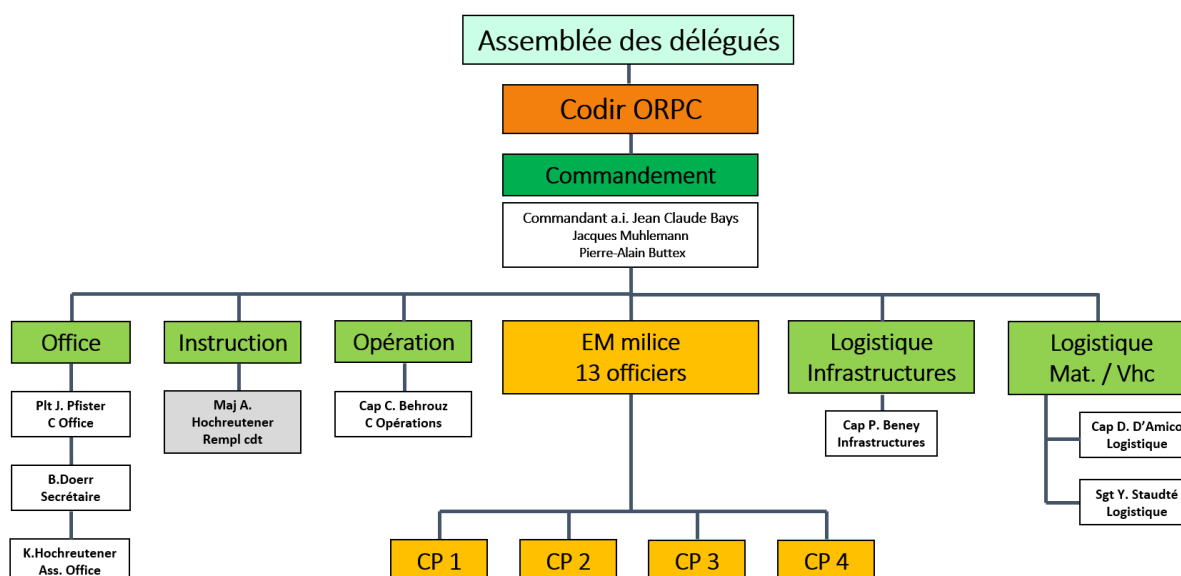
Assemblée des délégués

Codir ORPC

Commandement

Commandant a.i. Jean Claude Bays
Jacques Muhlemann
Pierre-Alain Buttex

Office

Plt J. Pfister
C Office

B.Doerr
Secrétaire

K.Hochreutener
Ass. Office

Instruction

Maj A. Hochreutener
Rempl cdt

Opération

Cap C. Behrouz
C Opérations

EM milice
13 officiers

CP 1

CP 2

CP 3

CP 4

Logistique
Infrastructures

Cap P. Beney
Infrastructures

Logistique
Mat. / Vhc

Cap D. D'Amico
Logistique

Sgt Y. Staudté
Logistique